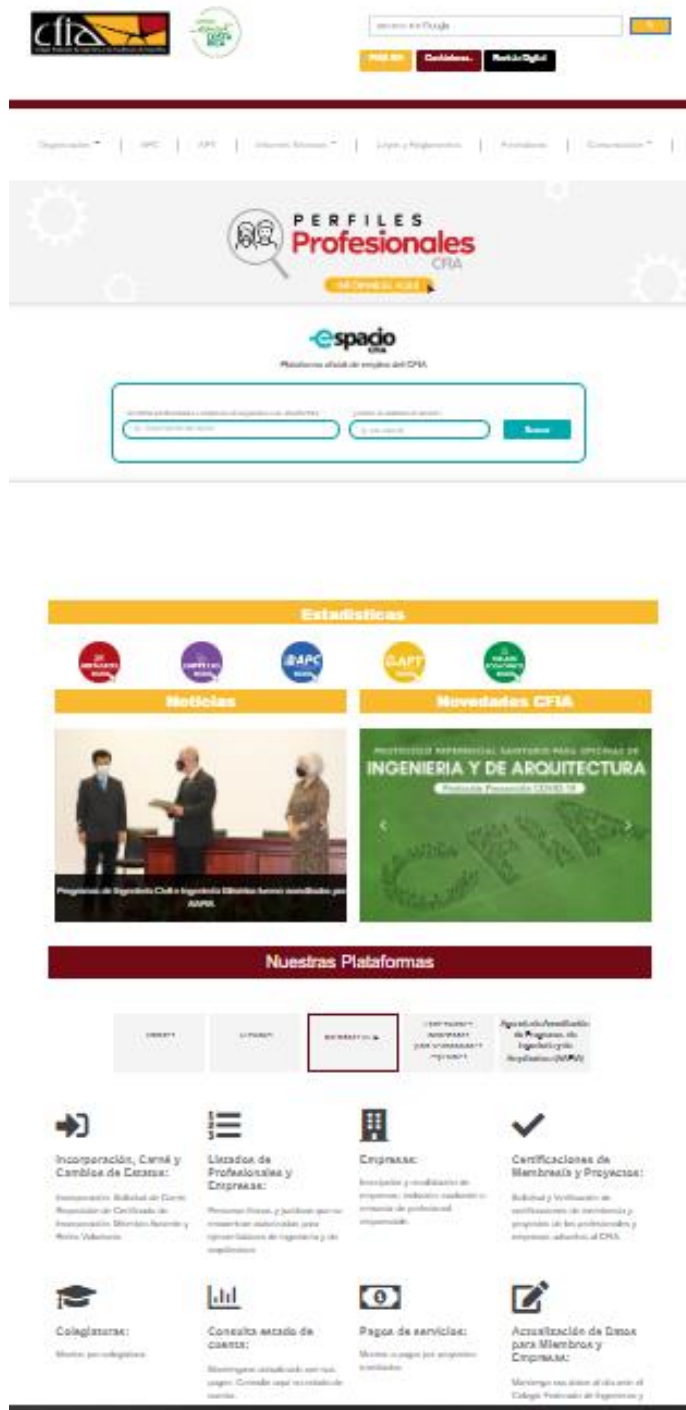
cfia

PERFILES Profesionales CFIA

espacio CFIA

Plataforma oficial de empleo del CFIA

Buscar

Estadísticas

Noticias

Novedades CFIA

PROTOCOLO REFERENCIAL SANITARIO PARA OFICINAS DE INGENIERIA Y DE ARQUITECTURA

Protocolo Prevención COVID-19

Programas de Ingeniería Civil e Ingeniería Eléctrica fueron acreditados por AAPIA

Nuestras Plataformas

Incorporación, Carné y Cambios de Estatus:

Listados de Profesionales y Empresas:

Empresas:

Certificaciones de Membresía y Proyectos:

Colegiaturas:

Consulta estado de cuenta:

Pagos de servicios:

Actualización de Datos para Miembros y Empresas: